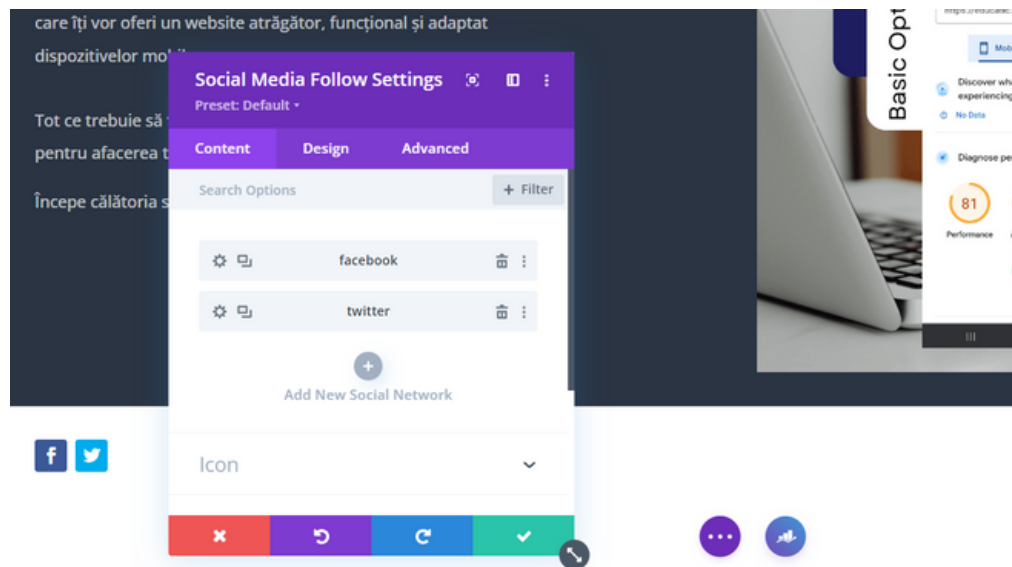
care îți vor oferi un website atrăgător, funcțional și adaptat dispozitivelor mob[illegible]

Tot ce trebuie să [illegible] pentru afacerea t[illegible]

Începe călătoria s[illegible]

Social Media Follow Settings
Preset: Default ▾

Content
Design
Advanced

Search Options
+ Filter

facebook
twitter

Add New Social Network

Icon

Basic Opt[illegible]
https://educatic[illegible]
Mob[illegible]
Discover wh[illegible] experiencing
No Data
Diagnose pe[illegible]
81
Performance